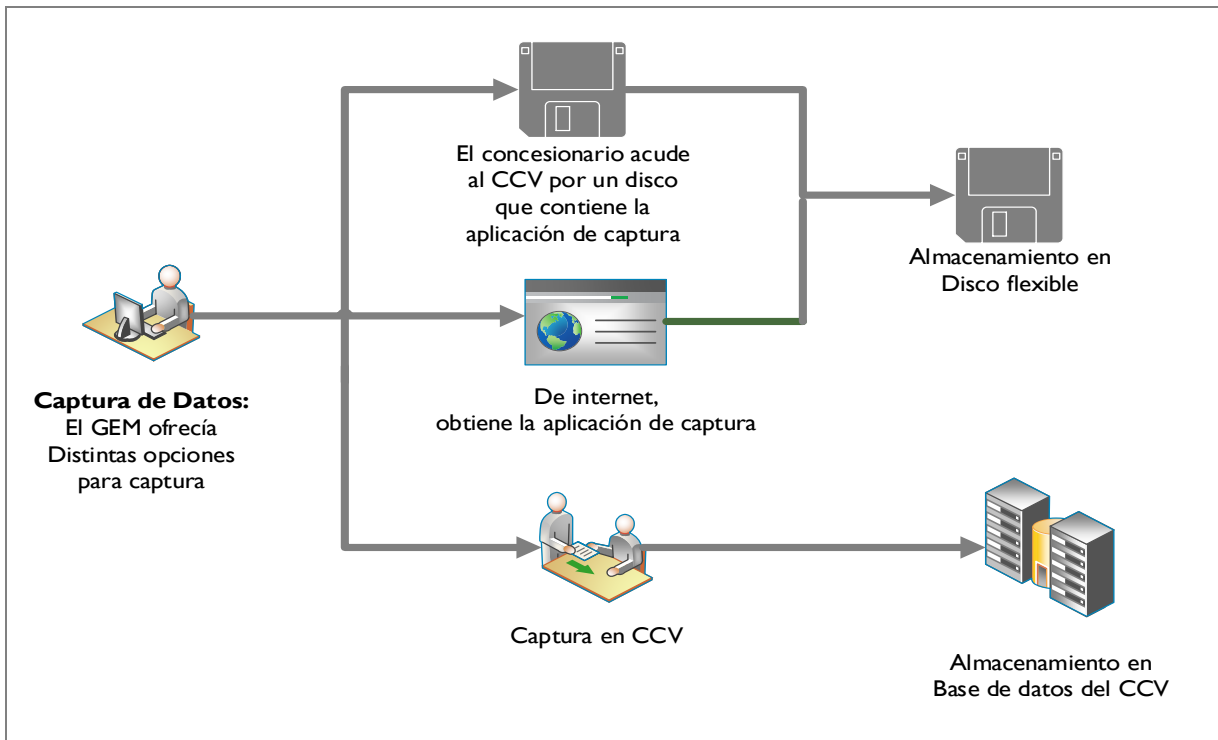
El concesionario acude al CCV por un disco que contiene la aplicación de captura

Almacenamiento en Disco flexible

**Captura de Datos:**
El GEM ofrecía Distintas opciones para captura

De internet, obtiene la aplicación de captura

Captura en CCV

Almacenamiento en Base de datos del CCV